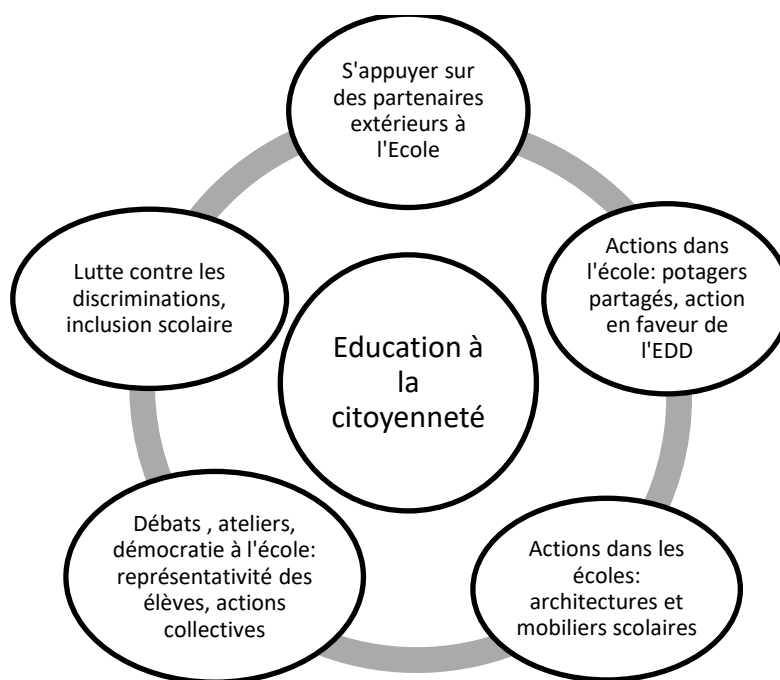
Education à la citoyenneté

S'appuyer sur des partenaires extérieurs à l'Ecole

Actions dans l'école: potagers partagés, action en faveur de l'EDD

Actions dans les écoles: architectures et mobiliers scolaires

Débats , ateliers, démocratie à l'école: représentativité des élèves, actions collectives

Lutte contre les discriminations, inclusion scolaire